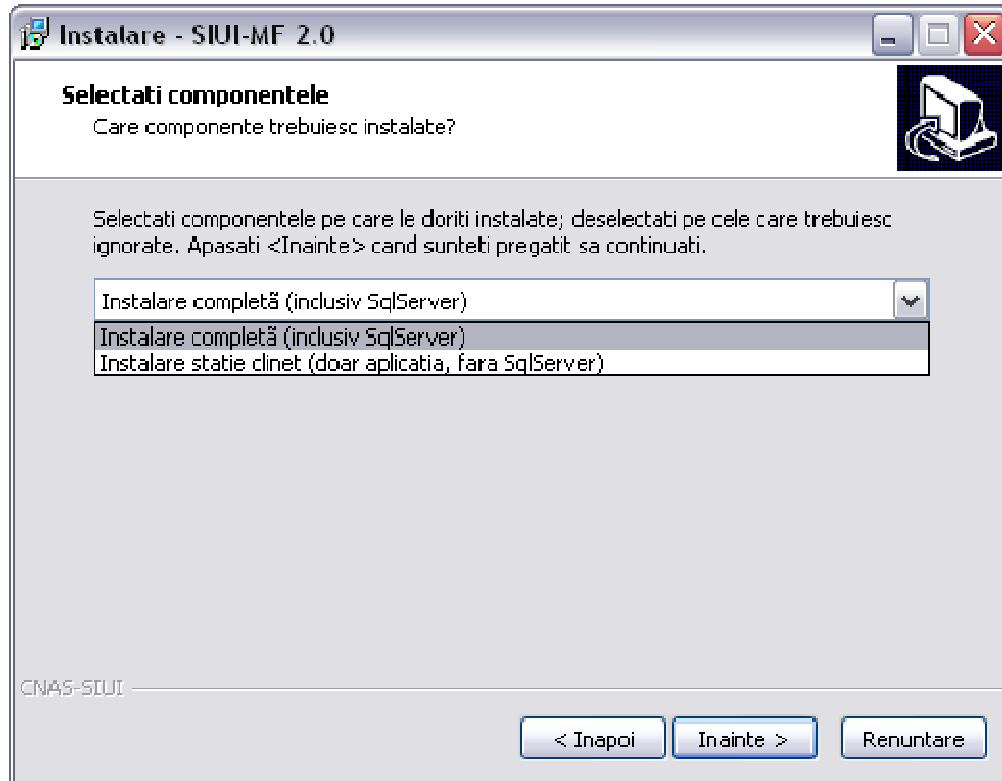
Instalare - SIUI-MF 2.0

Selectati componentele
Care componente trebuiesc instalate?

Selectati componentele pe care le doriti instalate; deselectati pe cele care trebuiesc ignorate. Apasati <Inainte> cand sunteti pregatit sa continuati.

Instalare completă (inclusiv SqlServer)

Instalare completă (inclusiv SqlServer)
Instalare statie clinet (doar aplicatia, fara SqlServer)

CNAS-SIUI

< Inapoi
Inainte >
Renuntare